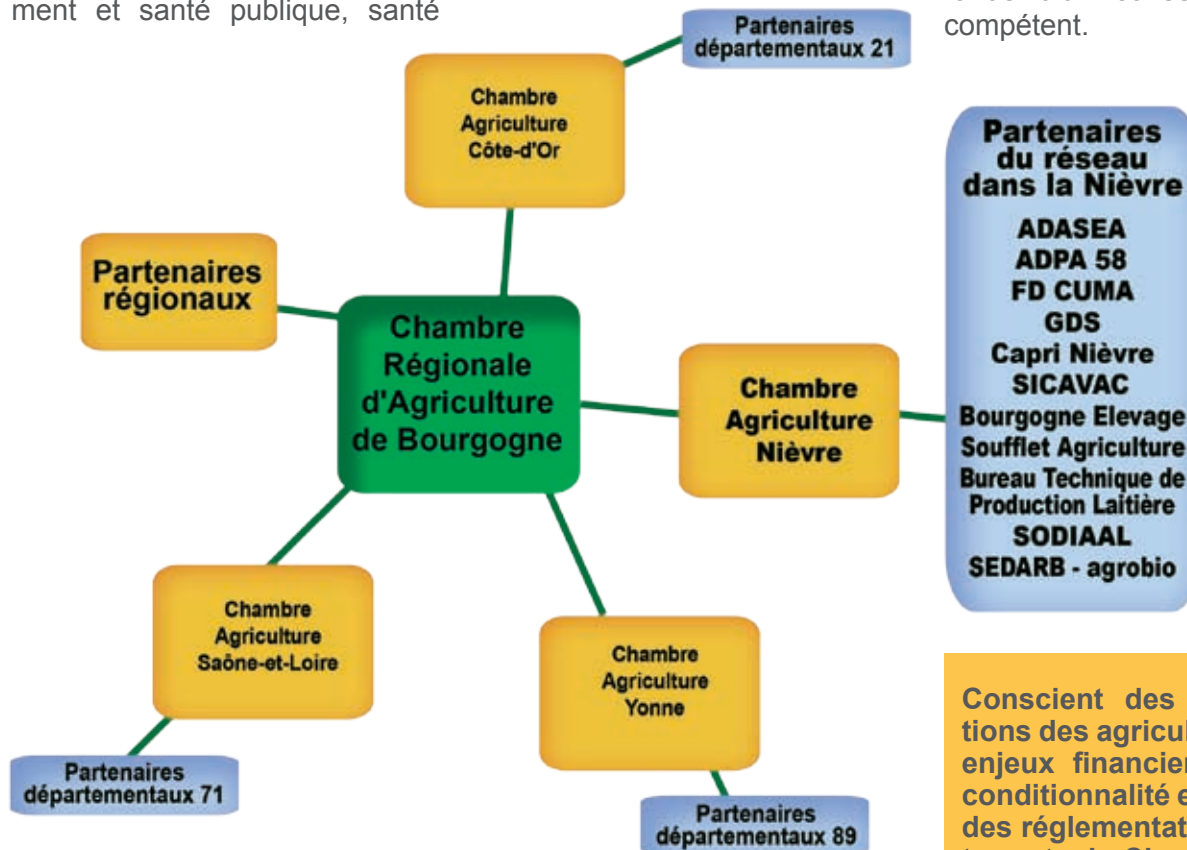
ment et santé publique, santé

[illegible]
compétent.

Partenaires départementaux 21

Chambre Agriculture Côte-d'Or

Partenaires régionaux

Chambre Régionale d'Agriculture de Bourgogne

Chambre Agriculture Nièvre

Partenaires du réseau dans la Nièvre
ADASEA
ADPA 58
FD CUMA
GDS
Capri Nièvre
SICAVAC
Bourgogne Elevage
Soufflet Agriculture
Bureau Technique de Production Laitière
SODIAAL
SEDARB - agrobio

Chambre Agriculture Saône-et-Loire

Chambre Agriculture Yonne

Partenaires départementaux 71

Partenaires départementaux 89

Conscient des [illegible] tions des agricul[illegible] enjeux financier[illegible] conditionnalité e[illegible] des réglementat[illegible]